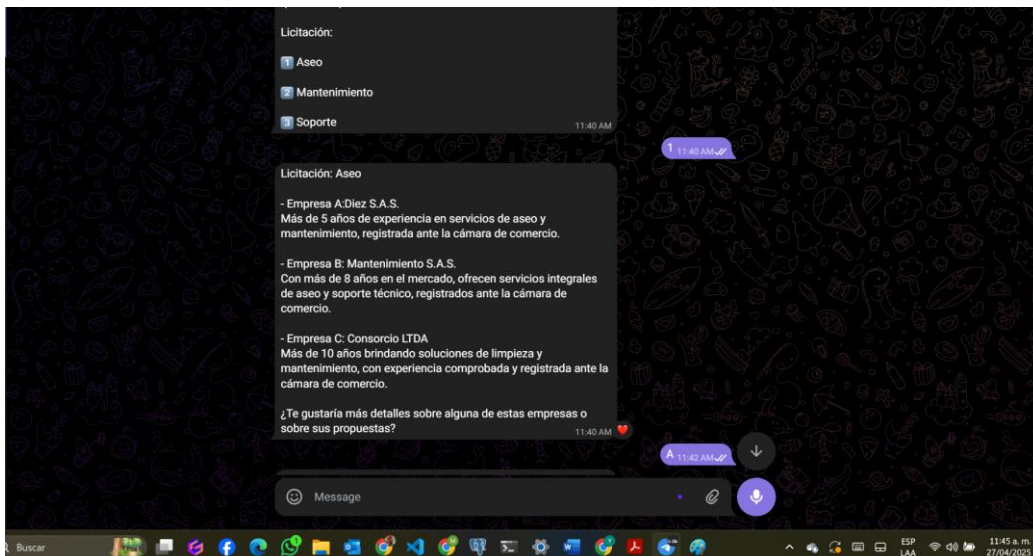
Licitación:

1 Aseo

2 Mantenimiento

3 Soporte 11:40 AM

1 11:40 AM

Licitación: Aseo

- Empresa A:Diez S.A.S.
Más de 5 años de experiencia en servicios de aseo y mantenimiento, registrada ante la cámara de comercio.

- Empresa B: Mantenimiento S.A.S.
Con más de 8 años en el mercado, ofrecen servicios integrales de aseo y soporte técnico, registrados ante la cámara de comercio.

- Empresa C: Consorcio LTDA
Más de 10 años brindando soluciones de limpieza y mantenimiento, con experiencia comprobada y registrada ante la cámara de comercio.

¿Te gustaría más detalles sobre alguna de estas empresas o sobre sus propuestas? 11:40 AM

A 11:42 AM

Message

Buscar

ESP LAA

11:45 a. m. 27/04/2025